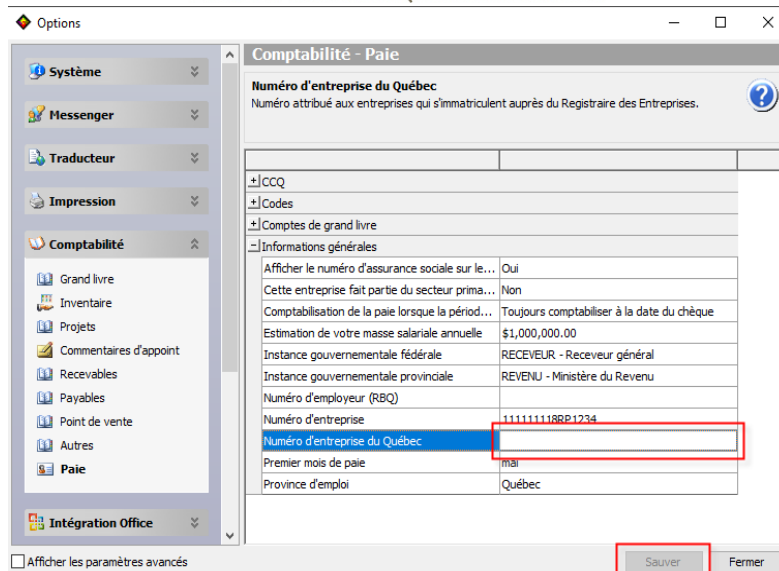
Options

Système
Messenger
Traducteur
Impression
Comptabilité
Grand livre
Inventaire
Projets
Commentaires d'appoint
Recevables
Payables
Point de vente
Autres
Paie
Intégration Office

Comptabilité - Paie

Numéro d'entreprise du Québec
Numéro attribué aux entreprises qui s'immatriculent auprès du Registraire des Entreprises.

| | |
|---|---|
| + CCQ | |
| + Codes | |
| + Comptes de grand livre | |
| − Informations générales | |
| Afficher le numéro d'assurance sociale sur le... | Oui |
| Cette entreprise fait partie du secteur prima... | Non |
| Comptabilisation de la paie lorsque la périod... | Toujours comptabiliser à la date du chèque |
| Estimation de votre masse salariale annuelle | $1,000,000.00 |
| Instance gouvernementale fédérale | RECEVEUR - Receveur général |
| Instance gouvernementale provinciale | REVENU - Ministère du Revenu |
| Numéro d'employeur (RBQ) | |
| Numéro d'entreprise | 111111118RP1234 |
| Numéro d'entreprise du Québec | |
| Premier mois de paie | mai |
| Province d'emploi | Québec |

Afficher les paramètres avancés

Sauver
Fermer